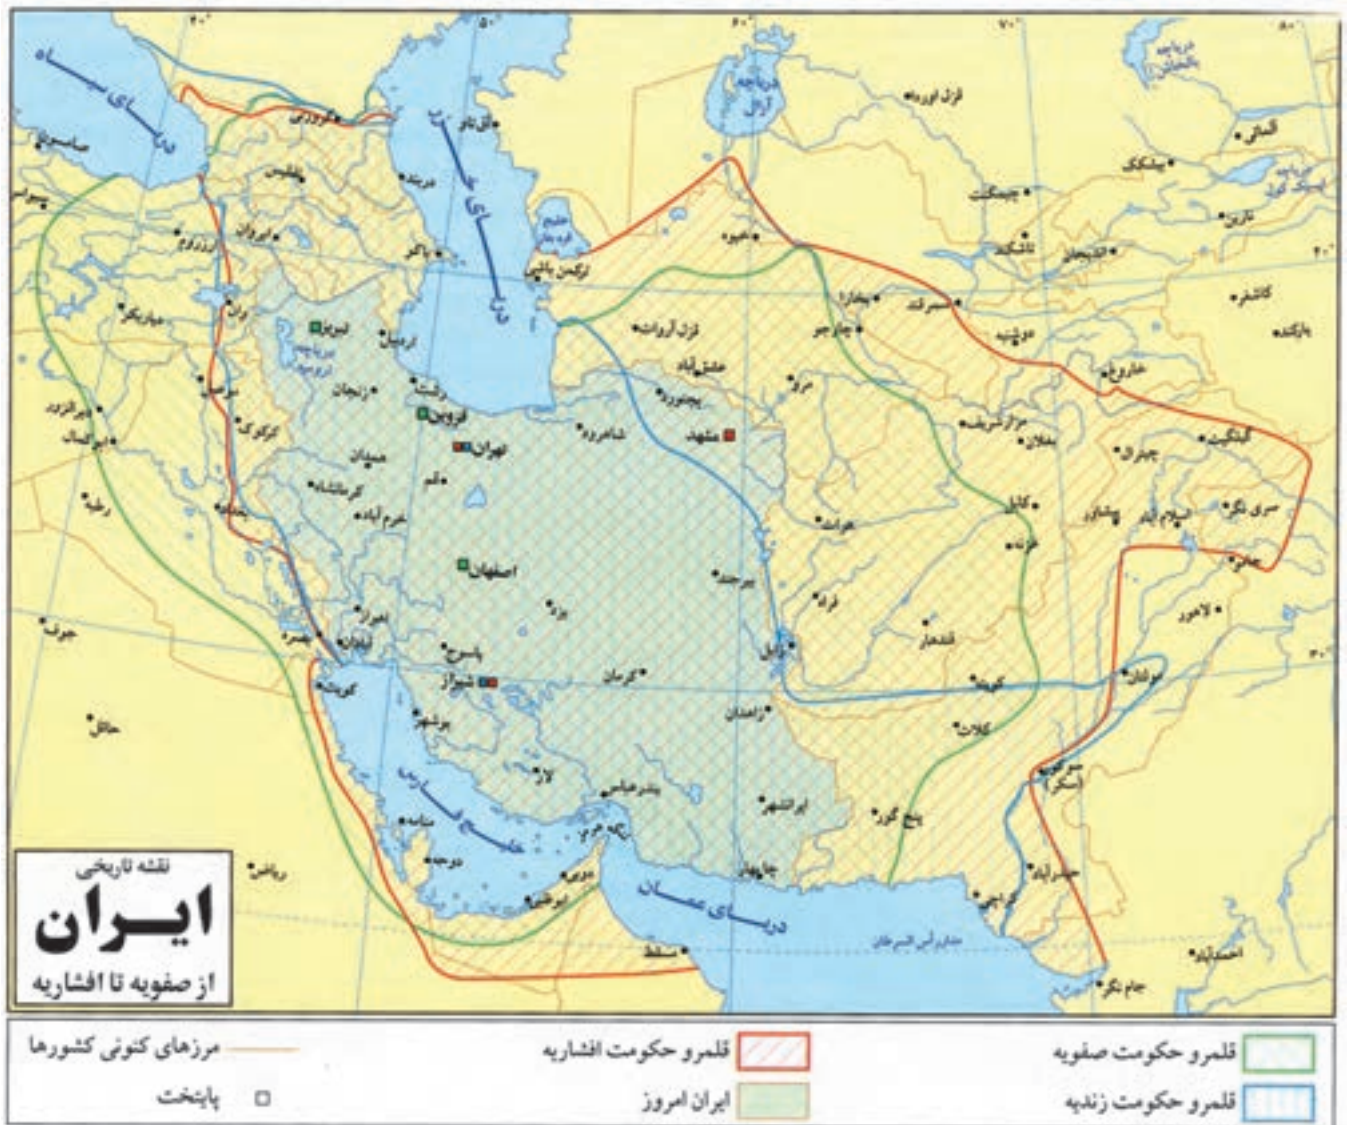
نقشه تاریخی
ایــران
از صفویه تا افشاریه

دریای سیاه
دریای خزر
دریاچه آرال
دریای عمان
خلیج فارس
دریاچه ارومیه

تبریز
اردبیل
زنجان
قزوین
تهران
رشت
قم
همدان
کرمانشاه
خرم آباد
اصفهان
اهواز
یزد
شیراز
یاسوج
کرمان
بوشهر
لار
بندرعباس
زاهدان
ایرانشهر
چابهار
بیرجند
مشهد
بجنورد
شاهرود
مرو
هرات
فراه
زابل
قندهار
کابل
غزنه
بلخ
بخارا
سمرقند
تاشکند
خیوه
کویته
کلات
مولتان
لاهور
پیشاور
اسلام آباد
سری نگر
کراچی
حیدرآباد
جام نگر
احمدآباد
دوحه
منامه
ریاض
کویت
بصره
بغداد
حائل
جوف
موصل
کرکوک
اربیل
وان
ارزروم
تفلیس
باکو
دربند
مسقط
صحار
دبی
ترکمن باشی
قزل اروات
عشق آباد
ایروان
سامسون
سیواس
دیاربکر
زاخو
دیر الزور
حلب
رطبه

قلمرو حکومت صفویه
قلمرو حکومت زندیه
قلمرو حکومت افشاریه
ایران امروز
مرزهای کنونی کشورها
پایتخت